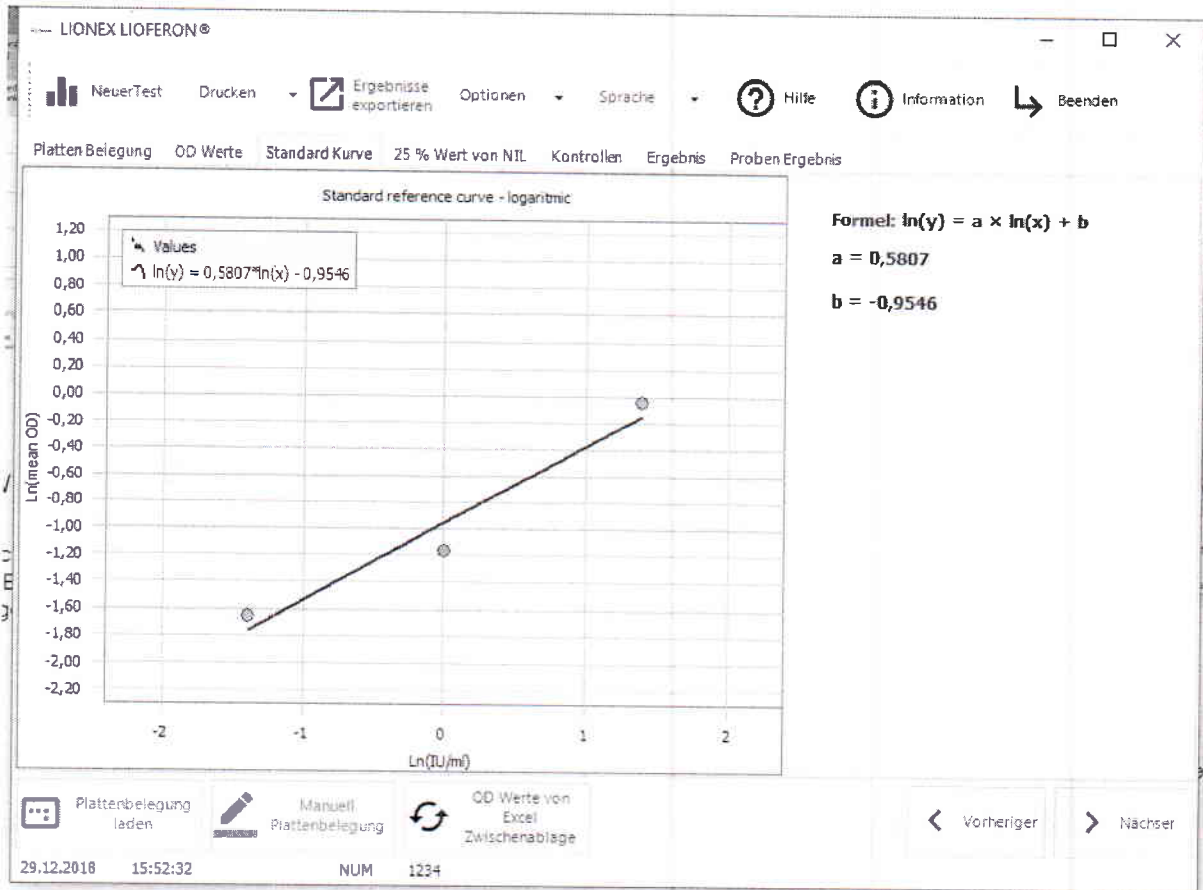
LIONEX LIOFERON®

NeuerTest Drucken Ergebnisse exportieren Optionen Sprache Hilfe Information Beenden

Platten Belegung OD Werte Standard Kurve 25 % Wert von NIL Kontrollen Ergebnis Proben Ergebnis

Standard reference curve - logaritmic

Values
$\ln(y) = 0,5807*\ln(x) - 0,9546$

1,20
1,00
0,80
0,60
0,40
0,20
0,00
-0,20
-0,40
-0,60
-0,80
-1,00
-1,20
-1,40
-1,60
-1,80
-2,00
-2,20

Ln(mean OD)

-2 -1 0 1 2

Ln(IU/ml)

Formel: $\ln(y) = a \times \ln(x) + b$

a = 0,5807

b = -0,9546

Plattenbelegung laden

Manuell Plattenbelegung

OD Werte von Excel Zwischenablage

Vorheriger

Nächser

29.12.2018 15:52:32 NUM 1234